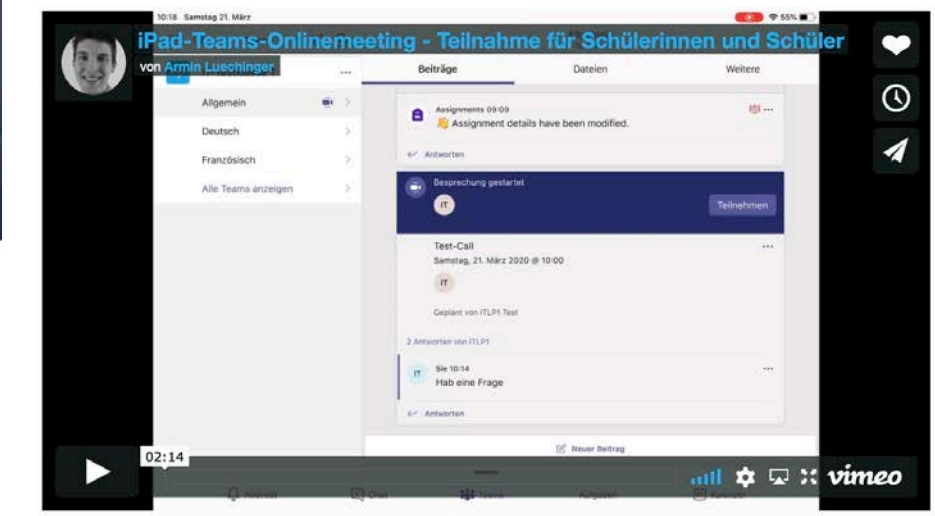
10:18 Samstag 21. März

55%

iPad-Teams-Onlinemeeting - Teilnahme für Schülerinnen und Schüler

von Armin Luechinger

Beiträge

Dateien

Weitere

Allgemein

Deutsch

Französisch

Alle Teams anzeigen

Assignments 09:09

Assignment details have been modified.

Antworten

Besprechung gestartet

IT

Teilnehmen

Test-Call

Samstag, 21. März 2020 @ 10:00

IT

Geplant von ITLP1 Test

2 Antworten von ITLP1

IT

Sie 10:14

Hab eine Frage

Antworten

Neuer Beitrag

02:14

vimeo